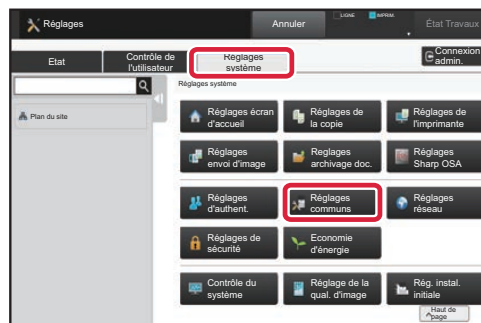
Réglages

Annuler

LIGNE

IMPRIM.

État Travaux

Etat

Contrôle de l'utilisateur

Réglages système

Connexion admin.

Plan du site

Réglages système

Réglages écran d'accueil

Réglages de la copie

Réglages de l'imprimante

Réglages envoi d'image

Réglages archivage doc.

Réglages Sharp OSA

Réglages d'authent.

Réglages communs

Réglages réseau

Réglages de sécurité

Economie d'énergie

Contrôle du système

Réglage de la qual. d'image

Rég. instal. initiale

Haut de page